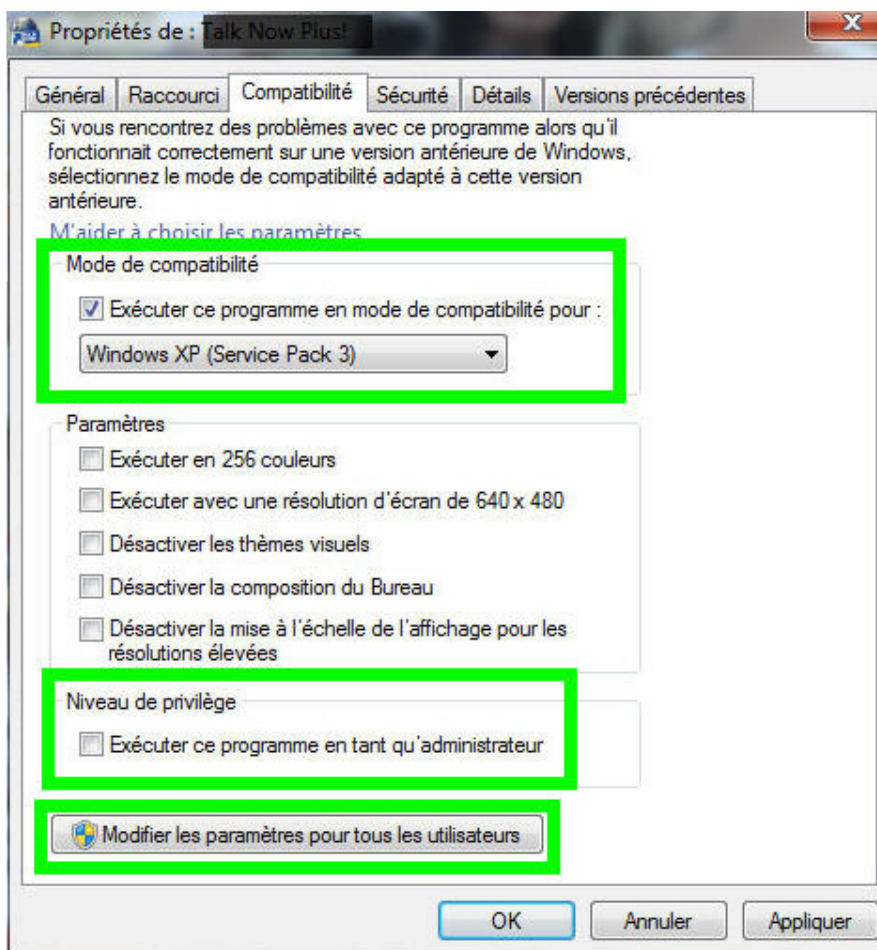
Propriétés de : Talk Now Plus!

X

Général | Raccourci | Compatibilité | Sécurité | Détails | Versions précédentes

Si vous rencontrez des problèmes avec ce programme alors qu'il fonctionnait correctement sur une version antérieure de Windows, sélectionnez le mode de compatibilité adapté à cette version antérieure.

M'aider à choisir les paramètres

Mode de compatibilité

Exécuter ce programme en mode de compatibilité pour :

Windows XP (Service Pack 3)

Paramètres

Exécuter en 256 couleurs

Exécuter avec une résolution d'écran de 640 x 480

Désactiver les thèmes visuels

Désactiver la composition du Bureau

Désactiver la mise à l'échelle de l'affichage pour les résolutions élevées

Niveau de privilège

Exécuter ce programme en tant qu'administrateur

Modifier les paramètres pour tous les utilisateurs

OK | Annuler | Appliquer